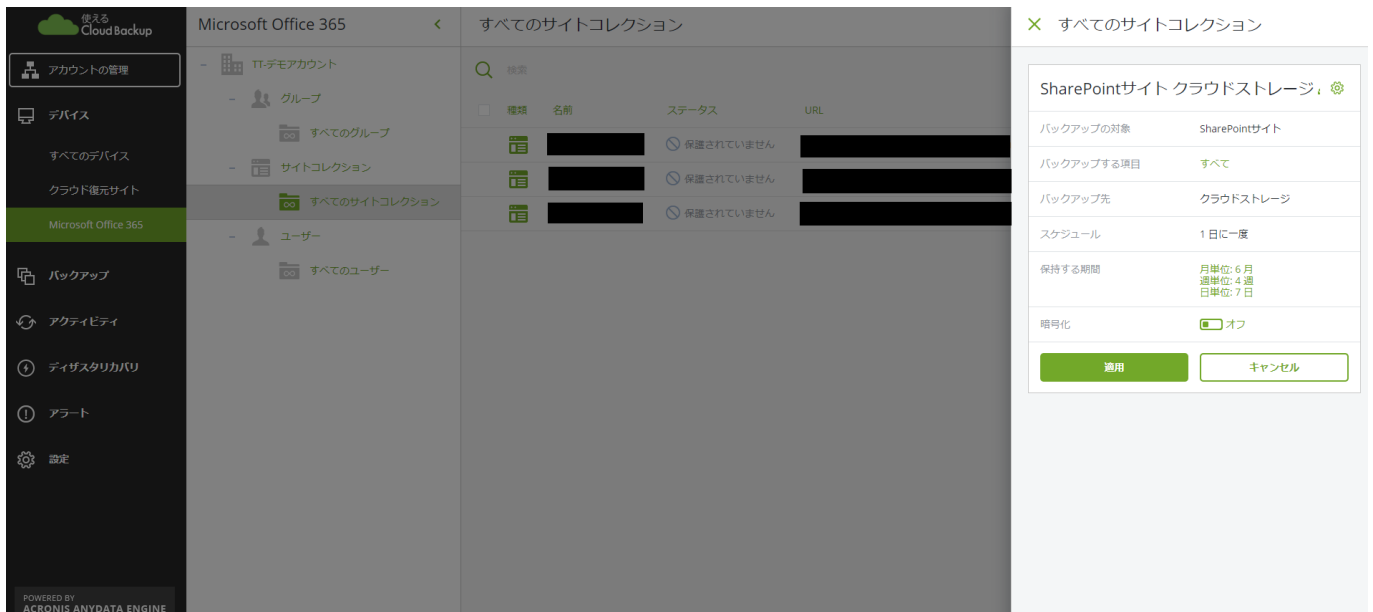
使える
Cloud Backup

アカウントの管理

デバイス

すべてのデバイス

クラウド復元サイト

Microsoft Office 365

バックアップ

アクティビティ

ディザスタリカバリ

アラート

設定

POWERED BY
ACRONIS ANYDATA ENGINE

Microsoft Office 365

TT-デモアカウント

グループ

すべてのグループ

サイトコレクション

すべてのサイトコレクション

ユーザー

すべてのユーザー

すべてのサイトコレクション

検索

| | 種類 | 名前 | ステータス | URL |
|---|---|---|---|---|
| | | | 保護されていません | |
| | | | 保護されていません | |
| | | | 保護されていません | |

すべてのサイトコレクション

SharePointサイト クラウドストレージ

| バックアップの対象 | SharePointサイト |
|---|---|
| バックアップする項目 | すべて |
| バックアップ先 | クラウドストレージ |
| スケジュール | 1日に一度 |
| 保持する期間 | 月単位: 6 月 週単位: 4 週 日単位: 7 日 |
| 暗号化 | オフ |

適用

キャンセル